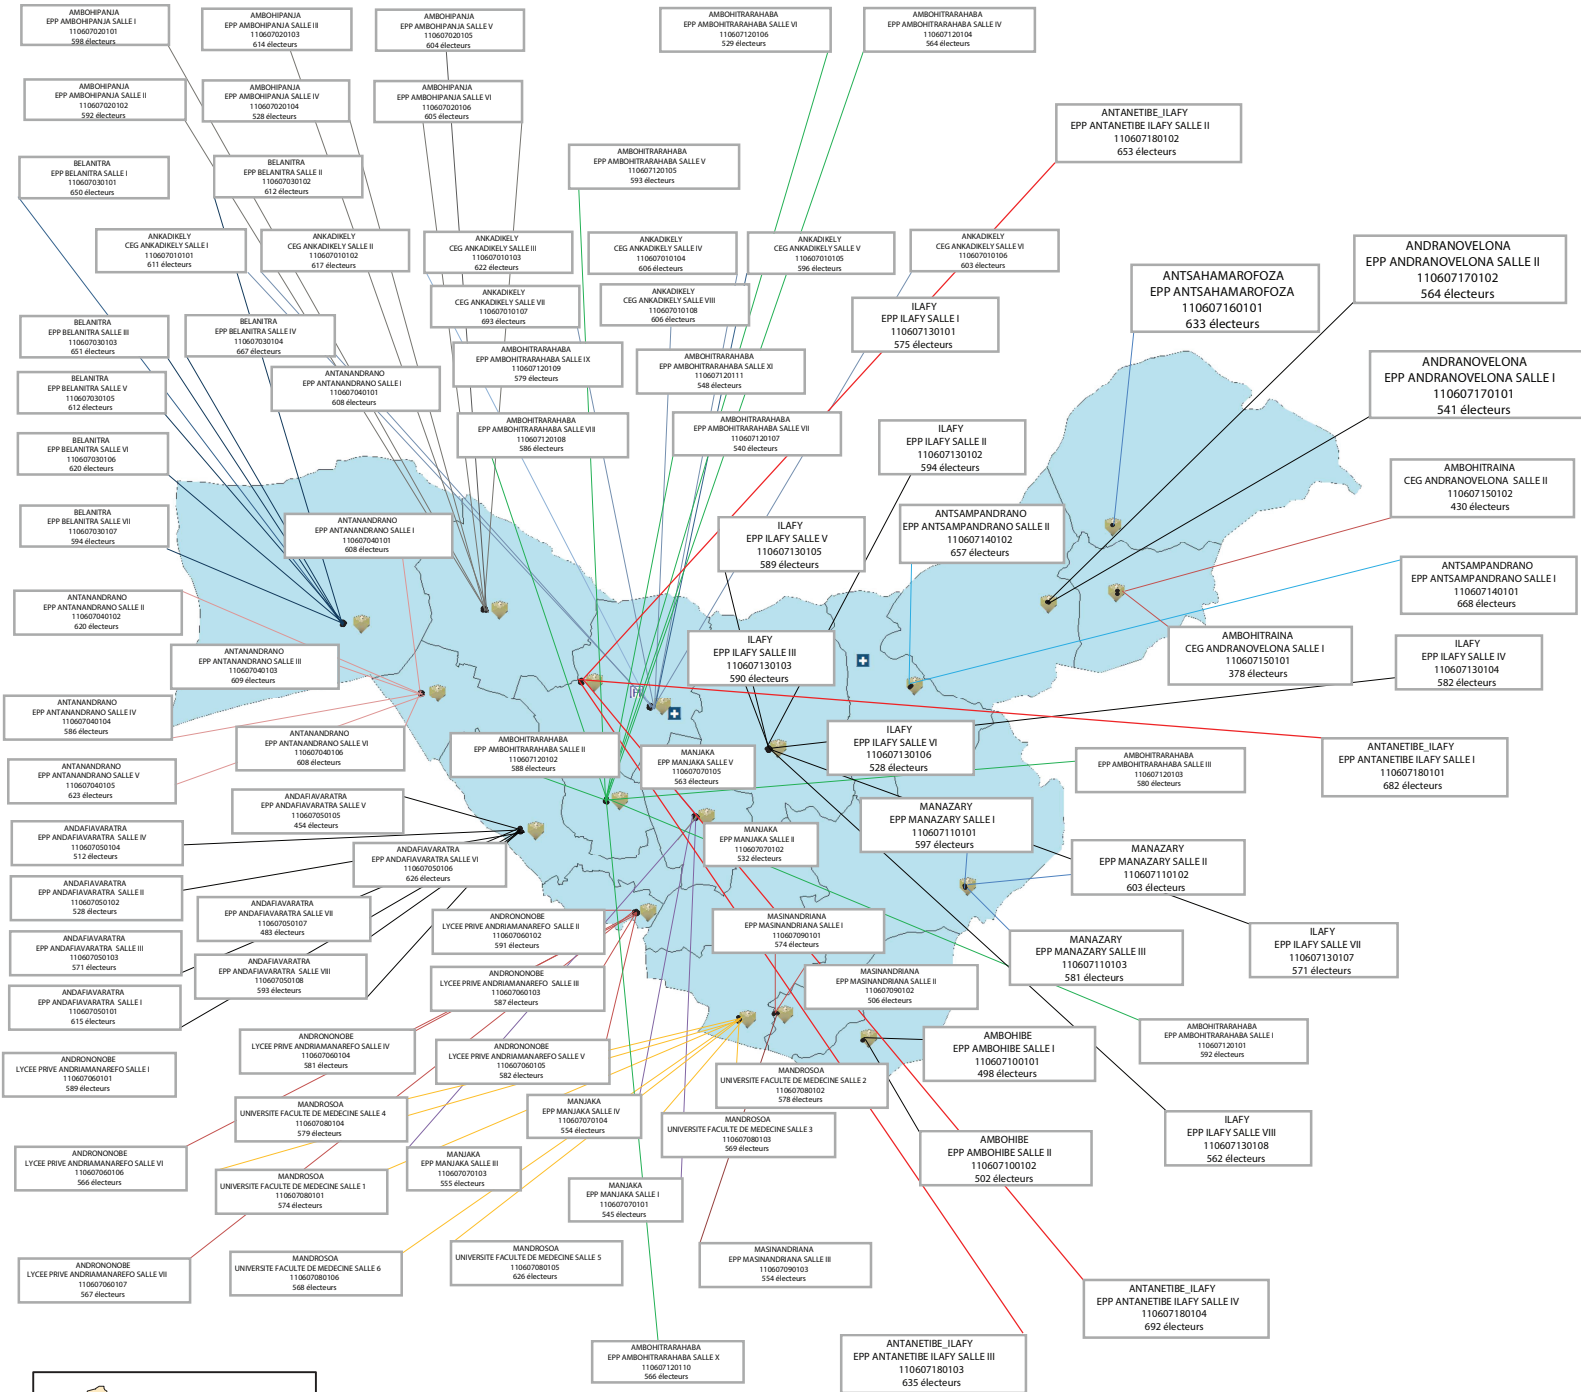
AMBOHIPANJA
EPP AMBOHIPANJA SALLE I
110607020101
598 électeurs

AMBOHIPANJA
EPP AMBOHIPANJA SALLE III
110607020103
614 électeurs

AMBOHIPANJA
EPP AMBOHIPANJA SALLE V
110607020105
604 électeurs

AMBOHITRARAHABA
EPP AMBOHITRARAHABA SALLE VI
110607120106
529 électeurs

AMBOHITRARAHABA
EPP AMBOHITRARAHABA SALLE IV
110607120104
564 électeurs

AMBOHIPANJA
EPP AMBOHIPANJA SALLE II
110607020102
592 électeurs

AMBOHIPANJA
EPP AMBOHIPANJA SALLE IV
110607020104
528 électeurs

AMBOHIPANJA
EPP AMBOHIPANJA SALLE VI
110607020106
605 électeurs

ANTANETIBE_ILAFY
EPP ANTANETIBE ILAFY SALLE II
110607180102
653 électeurs

AMBOHITRARAHABA
EPP AMBOHITRARAHABA SALLE V
110607120105
593 électeurs

BELANITRA
EPP BELANITRA SALLE I
110607030101
650 électeurs

BELANITRA
EPP BELANITRA SALLE II
110607030102
612 électeurs

ANKADIKELY
CEG ANKADIKELY SALLE I
110607010101
611 électeurs

ANKADIKELY
CEG ANKADIKELY SALLE II
110607010102
617 électeurs

ANKADIKELY
CEG ANKADIKELY SALLE III
110607010103
622 électeurs

ANKADIKELY
CEG ANKADIKELY SALLE IV
110607010104
606 électeurs

ANKADIKELY
CEG ANKADIKELY SALLE V
110607010105
596 électeurs

ANKADIKELY
CEG ANKADIKELY SALLE VI
110607010106
603 électeurs

ANDRANOVELONA
EPP ANDRANOVELONA SALLE II
110607170102
564 électeurs

ANTSAHAMAROFOZA
EPP ANTSAHAMAROFOZA
110607160101
633 électeurs

ANKADIKELY
CEG ANKADIKELY SALLE VII
110607010107
693 électeurs

ANKADIKELY
CEG ANKADIKELY SALLE VIII
110607010108
606 électeurs

ILAFY
EPP ILAFY SALLE I
110607130101
575 électeurs

BELANITRA
EPP BELANITRA SALLE III
110607030103
651 électeurs

BELANITRA
EPP BELANITRA SALLE IV
110607030104
667 électeurs

AMBOHITRARAHABA
EPP AMBOHITRARAHABA SALLE IX
110607120109
579 électeurs

AMBOHITRARAHABA
EPP AMBOHITRARAHABA SALLE XI
110607120111
548 électeurs

ANDRANOVELONA
EPP ANDRANOVELONA SALLE I
110607170101
541 électeurs

BELANITRA
EPP BELANITRA SALLE V
110607030105
612 électeurs

ANTANANDRANO
EPP ANTANANDRANO SALLE I
110607040101
608 électeurs

AMBOHITRARAHABA
EPP AMBOHITRARAHABA SALLE VIII
110607120108
586 électeurs

AMBOHITRARAHABA
EPP AMBOHITRARAHABA SALLE VII
110607120107
540 électeurs

ILAFY
EPP ILAFY SALLE II
110607130102
594 électeurs

BELANITRA
EPP BELANITRA SALLE VI
110607030106
620 électeurs

AMBOHITRAINA
CEG ANDRANOVELONA SALLE II
110607150102
430 électeurs

BELANITRA
EPP BELANITRA SALLE VII
110607030107
594 électeurs

ANTANANDRANO
EPP ANTANANDRANO SALLE I
110607040101
608 électeurs

ILAFY
EPP ILAFY SALLE V
110607130105
589 électeurs

ANTSAMPANDRANO
EPP ANTSAMPANDRANO SALLE II
110607140102
657 électeurs

ANTSAMPANDRANO
EPP ANTSAMPANDRANO SALLE I
110607140101
668 électeurs

ANTANANDRANO
EPP ANTANANDRANO SALLE II
110607040102
620 électeurs

AMBOHITRAINA
CEG ANDRANOVELONA SALLE I
110607150101
378 électeurs

ILAFY
EPP ILAFY SALLE III
110607130103
590 électeurs

ILAFY
EPP ILAFY SALLE IV
110607130104
582 électeurs

ANTANANDRANO
EPP ANTANANDRANO SALLE III
110607040103
609 électeurs

ANTANANDRANO
EPP ANTANANDRANO SALLE IV
110607040104
586 électeurs

ANTANANDRANO
EPP ANTANANDRANO SALLE VI
110607040106
608 électeurs

AMBOHITRARAHABA
EPP AMBOHITRARAHABA SALLE II
110607120102
588 électeurs

MANJAKA
EPP MANJAKA SALLE V
110607070105
563 électeurs

ILAFY
EPP ILAFY SALLE VI
110607130106
528 électeurs

ANTANETIBE_ILAFY
EPP ANTANETIBE ILAFY SALLE I
110607180101
682 électeurs

AMBOHITRARAHABA
EPP AMBOHITRARAHABA SALLE III
110607120103
580 électeurs

ANTANANDRANO
EPP ANTANANDRANO SALLE V
110607040105
623 électeurs

ANDAFIAVARATRA
EPP ANDAFIAVARATRA SALLE V
110607050105
454 électeurs

MANAZARY
EPP MANAZARY SALLE I
110607110101
597 électeurs

ANDAFIAVARATRA
EPP ANDAFIAVARATRA SALLE IV
110607050104
512 électeurs

MANJAKA
EPP MANJAKA SALLE II
110607070102
532 électeurs

ANDAFIAVARATRA
EPP ANDAFIAVARATRA SALLE VI
110607050106
626 électeurs

MANAZARY
EPP MANAZARY SALLE II
110607110102
603 électeurs

ANDAFIAVARATRA
EPP ANDAFIAVARATRA SALLE II
110607050102
528 électeurs

ANDAFIAVARATRA
EPP ANDAFIAVARATRA SALLE VII
110607050107
483 électeurs

ANDRONONOBE
LYCEE PRIVE ANDRIAMANAREFO SALLE II
110607060102
591 électeurs

MASINANDRIANA
EPP MASINANDRIANA SALLE I
110607090101
574 électeurs

ILAFY
EPP ILAFY SALLE VII
110607130107
571 électeurs

ANDAFIAVARATRA
EPP ANDAFIAVARATRA SALLE III
110607050103
571 électeurs

ANDAFIAVARATRA
EPP ANDAFIAVARATRA SALLE VIII
110607050108
593 électeurs

ANDRONONOBE
LYCEE PRIVE ANDRIAMANAREFO SALLE III
110607060103
587 électeurs

MASINANDRIANA
EPP MASINANDRIANA SALLE II
110607090102
506 électeurs

MANAZARY
EPP MANAZARY SALLE III
110607110103
581 électeurs

ANDAFIAVARATRA
EPP ANDAFIAVARATRA SALLE I
110607050101
615 électeurs

AMBOHITRARAHABA
EPP AMBOHITRARAHABA SALLE I
110607120101
592 électeurs

ANDRONONOBE
LYCEE PRIVE ANDRIAMANAREFO SALLE IV
110607060104
581 électeurs

ANDRONONOBE
LYCEE PRIVE ANDRIAMANAREFO SALLE V
110607060105
582 électeurs

AMBOHIBE
EPP AMBOHIBE SALLE I
110607100101
498 électeurs

ANDRONONOBE
LYCEE PRIVE ANDRIAMANAREFO SALLE I
110607060101
589 électeurs

MANDROSOA
UNIVERSITE FACULTE DE MEDECINE SALLE 2
110607080102
578 électeurs

MANDROSOA
UNIVERSITE FACULTE DE MEDECINE SALLE 4
110607080104
579 électeurs

MANJAKA
EPP MANJAKA SALLE IV
110607070104
554 électeurs

ILAFY
EPP ILAFY SALLE VIII
110607130108
562 électeurs

MANDROSOA
UNIVERSITE FACULTE DE MEDECINE SALLE 3
110607080103
569 électeurs

AMBOHIBE
EPP AMBOHIBE SALLE II
110607100102
502 électeurs

ANDRONONOBE
LYCEE PRIVE ANDRIAMANAREFO SALLE VI
110607060106
566 électeurs

MANJAKA
EPP MANJAKA SALLE III
110607070103
555 électeurs

MANDROSOA
UNIVERSITE FACULTE DE MEDECINE SALLE 1
110607080101
574 électeurs

MANJAKA
EPP MANJAKA SALLE I
110607070101
545 électeurs

MANDROSOA
UNIVERSITE FACULTE DE MEDECINE SALLE 5
110607080105
626 électeurs

MASINANDRIANA
EPP MASINANDRIANA SALLE III
110607090103
554 électeurs

ANTANETIBE_ILAFY
EPP ANTANETIBE ILAFY SALLE IV
110607180104
692 électeurs

ANDRONONOBE
LYCEE PRIVE ANDRIAMANAREFO SALLE VII
110607060107
567 électeurs

MANDROSOA
UNIVERSITE FACULTE DE MEDECINE SALLE 6
110607080106
568 électeurs

AMBOHITRARAHABA
EPP AMBOHITRARAHABA SALLE X
110607120110
566 électeurs

ANTANETIBE_ILAFY
EPP ANTANETIBE ILAFY SALLE III
110607180103
635 électeurs